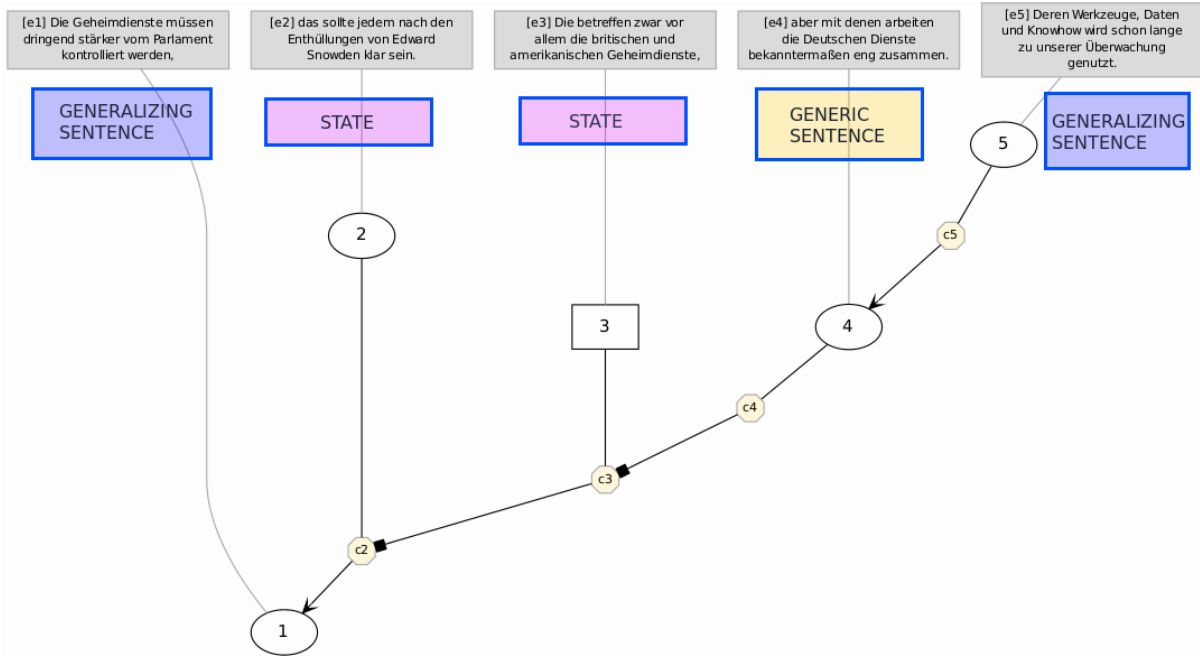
[e1] Die Geheimdienste müssen dringend stärker vom Parlament kontrolliert werden,

[e2] das sollte jedem nach den Enthüllungen von Edward Snowden klar sein.

[e3] Die betreffen zwar vor allem die britischen und amerikanischen Geheimdienste,

[e4] aber mit denen arbeiten die Deutschen Dienste bekanntermaßen eng zusammen.

[e5] Deren Werkzeuge, Daten und Knowhow wird schon lange zu unserer Überwachung genutzt.

GENERALIZING SENTENCE

STATE

STATE

GENERIC SENTENCE

GENERALIZING SENTENCE

5

c5

2

3

4

c4

c3

c2

1